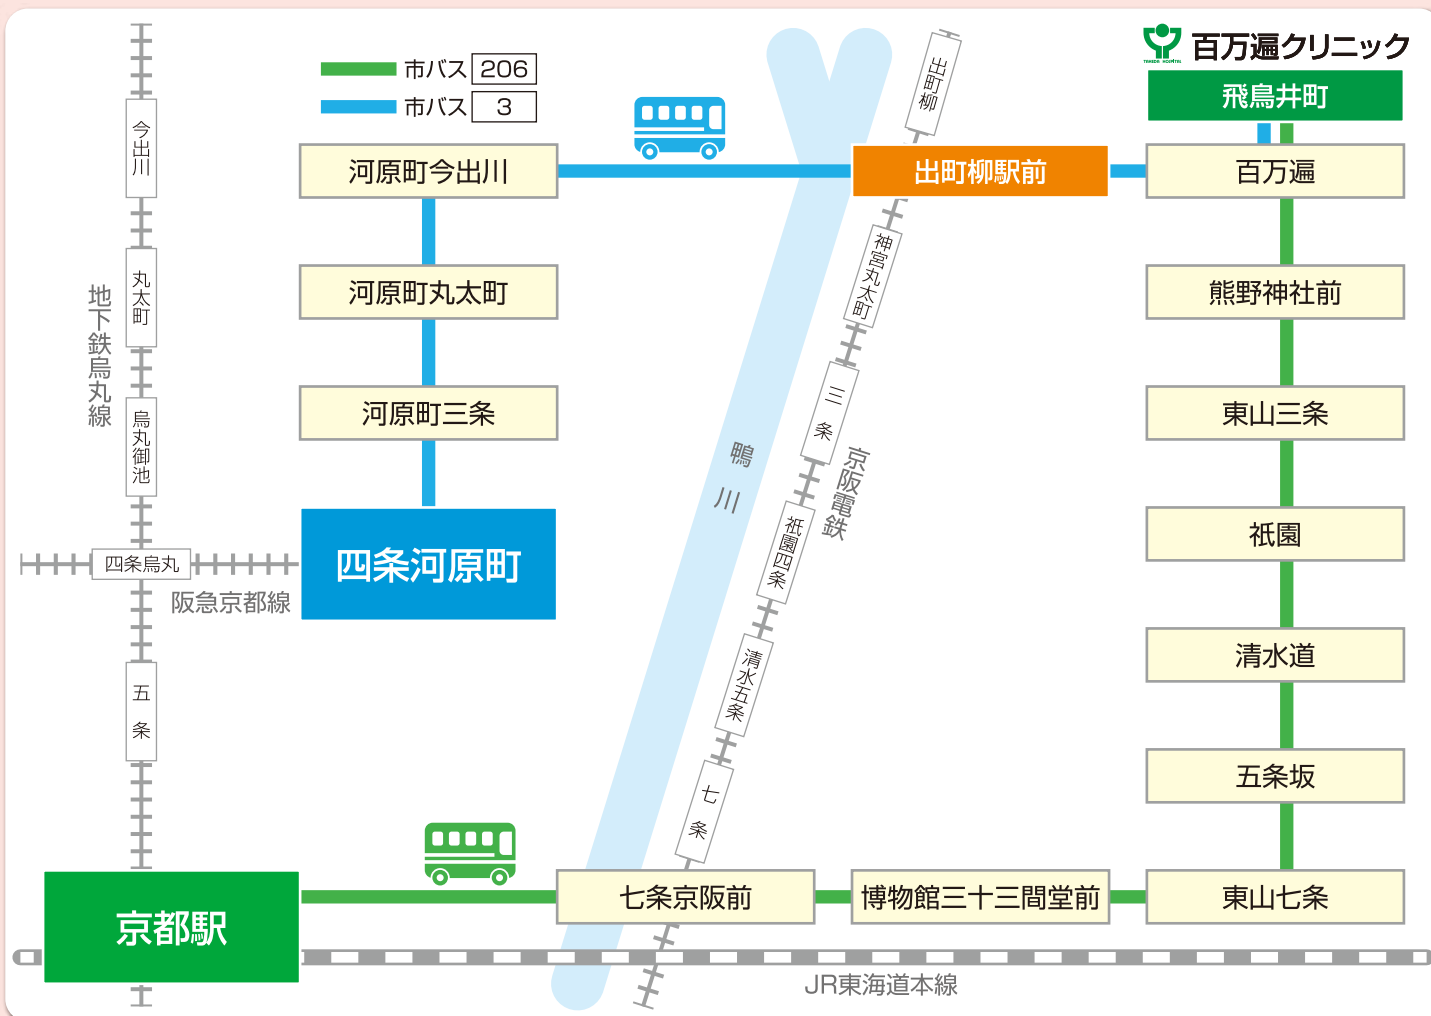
市バス 206
市バス 3

百万遍クリニック
TAKEDA HOSPITAL

飛鳥井町

今出川
丸太町
烏丸御池
地下鉄烏丸線
四条烏丸
阪急京都線
五条

河原町今出川
河原町丸太町
河原町三条
四条河原町

出町柳駅前
出町柳
神宮丸太町
三条
京阪電鉄
祇園四条
清水五条
七条

鴨川

百万遍
熊野神社前
東山三条
祇園
清水道
五条坂
東山七条

京都駅
七条京阪前
博物館三十三間堂前

JR東海道本線